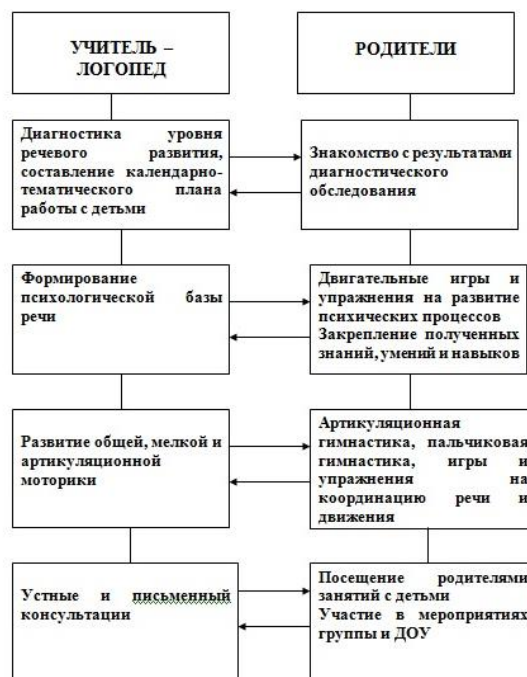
УЧИТЕЛЬ – ЛОГОПЕД

РОДИТЕЛИ

Диагностика уровня речевого развития, составление календарно-тематического плана работы с детьми

Знакомство с результатами диагностического обследования

Формирование психологической базы речи

Двигательные игры и упражнения на развитие психических процессов
Закрепление полученных знаний, умений и навыков

Развитие общей, мелкой и артикуляционной моторики

Артикуляционная гимнастика, пальчиковая гимнастика, игры и упражнения на координацию речи и движения

Устные и письменный консультации

Посещение родителями занятий с детьми
Участие в мероприятиях группы и ДОУ